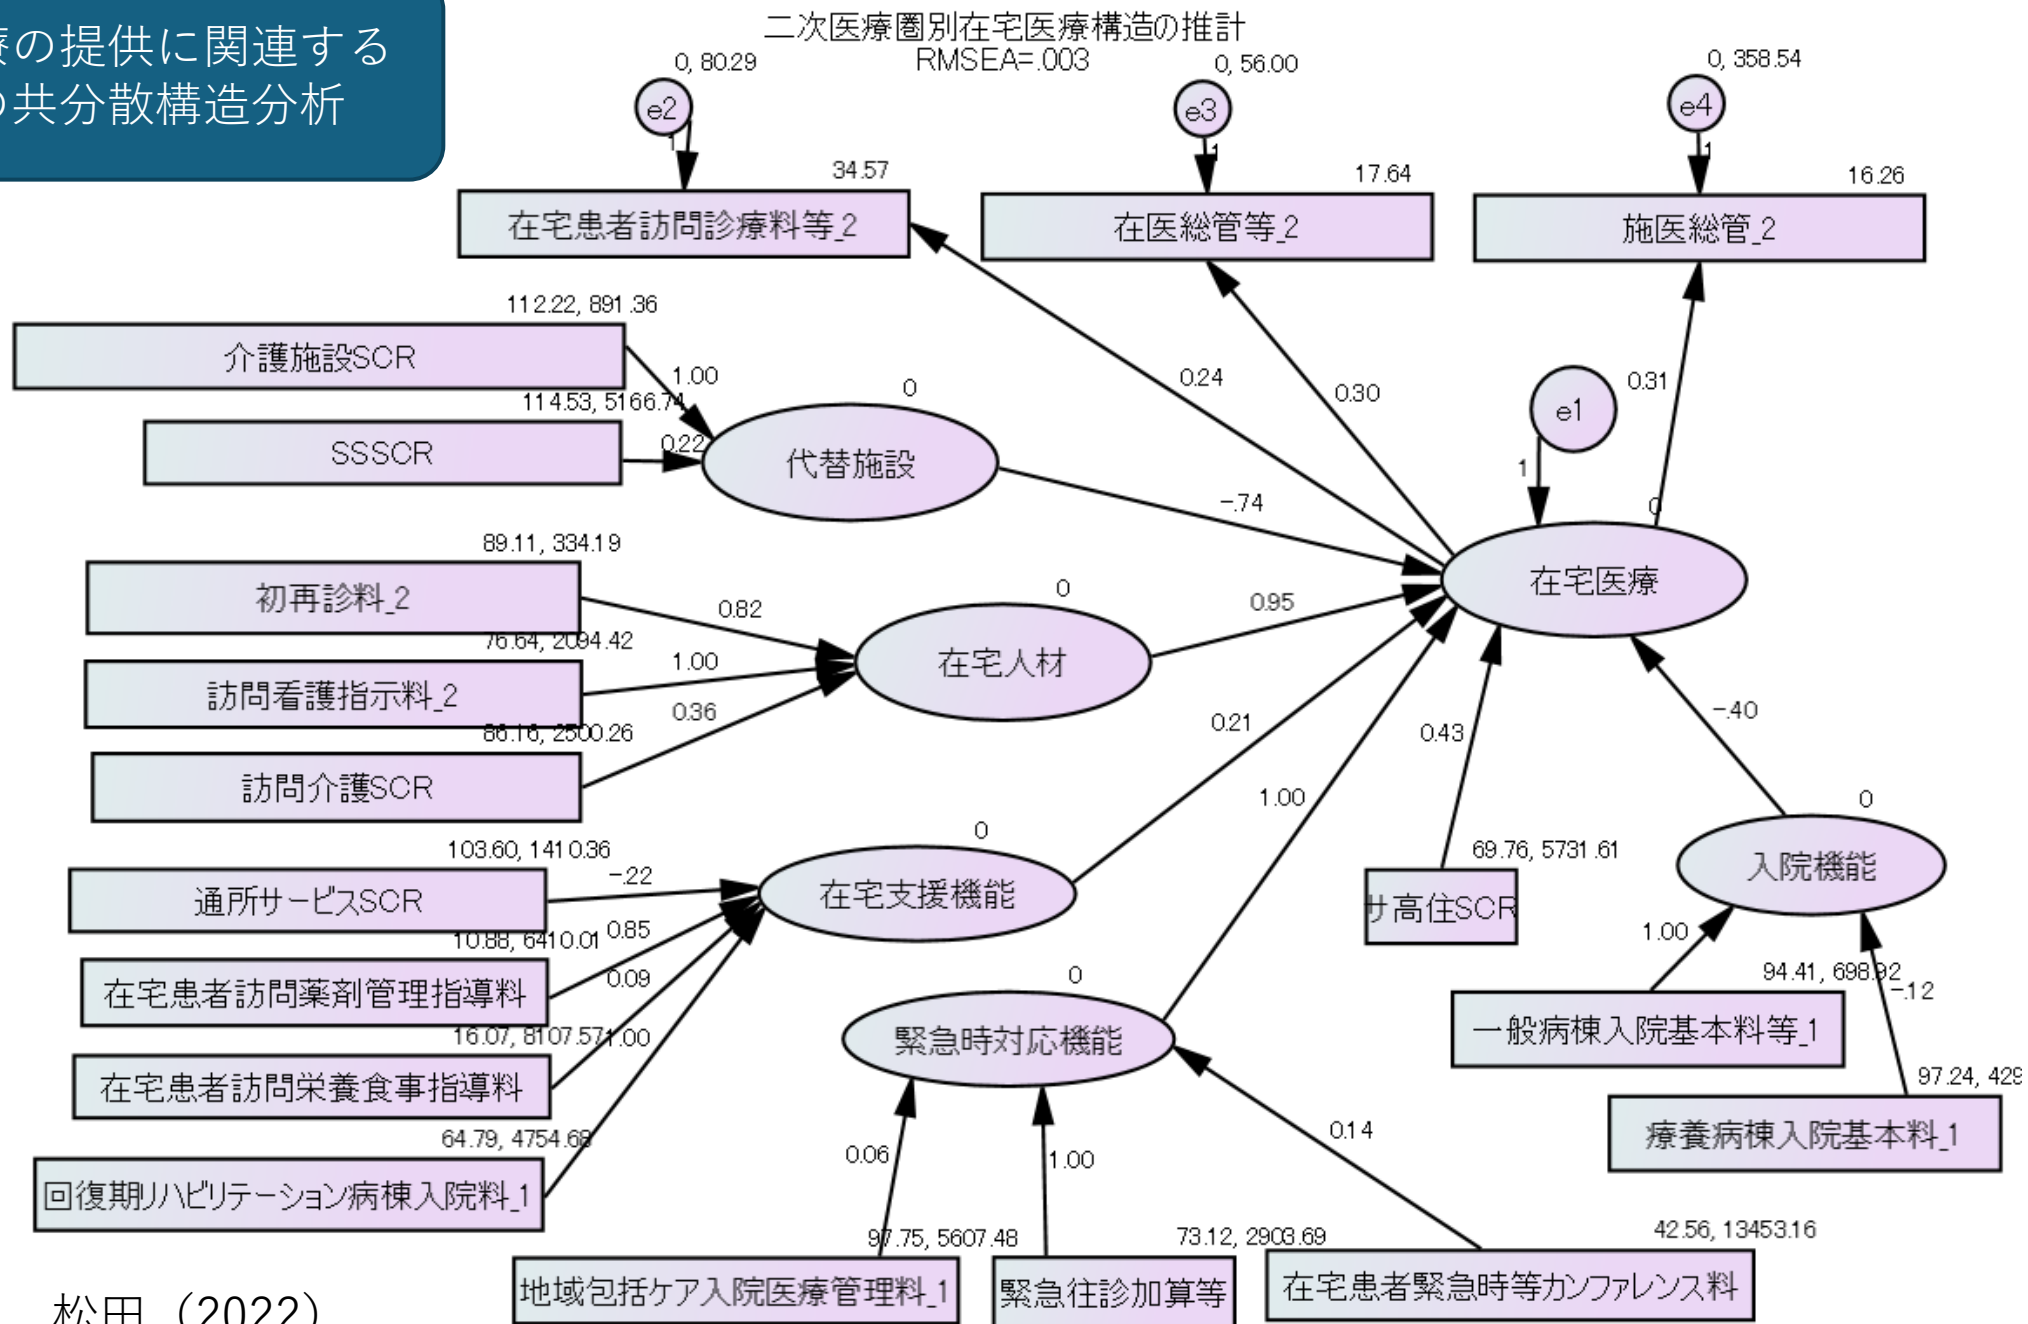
療の提供に関連する
の共分散構造分析

二次医療圏別在宅医療構造の推計
RMSEA=.003

0, 80.29
e2
1
34.57
在宅患者訪問診療料等_2

0, 56.00
e3
1
17.64
在医総管等_2

0, 358.54
e4
1
16.26
施医総管_2

112.22, 891.36
介護施設SCR
1.00
114.53, 5166.74
SSSCR
0.22
0
代替施設
0.24
0.30
e1
0.31
1
-.74
0
在宅医療

89.11, 334.19
初再診料_2
0.82
0
在宅人材
0.95
76.64, 2094.42
訪問看護指示料_2
1.00
0.36
86.16, 2500.26
訪問介護SCR
0.21
0.43
-.40
1.00

0
103.60, 1410.36
通所サービスSCR
-.22
在宅支援機能
69.76, 5731.61
サ高住SCR
0
入院機能
10.88, 6410.01
0.85
在宅患者訪問薬剤管理指導料
0.09
1.00
0
94.41, 698.92
-.12
一般病棟入院基本料等_1
16.07, 8107.57
1.00
在宅患者訪問栄養食事指導料
緊急時対応機能
97.24, 429
64.79, 4754.68
回復期リハビリテーション病棟入院料_1
0.06
1.00
0.14
療養病棟入院基本料_1

97.75, 5607.48
73.12, 2903.69
42.56, 13453.16
地域包括ケア入院医療管理料_1
緊急往診加算等
在宅患者緊急時等カンファレンス料

松田（2022）